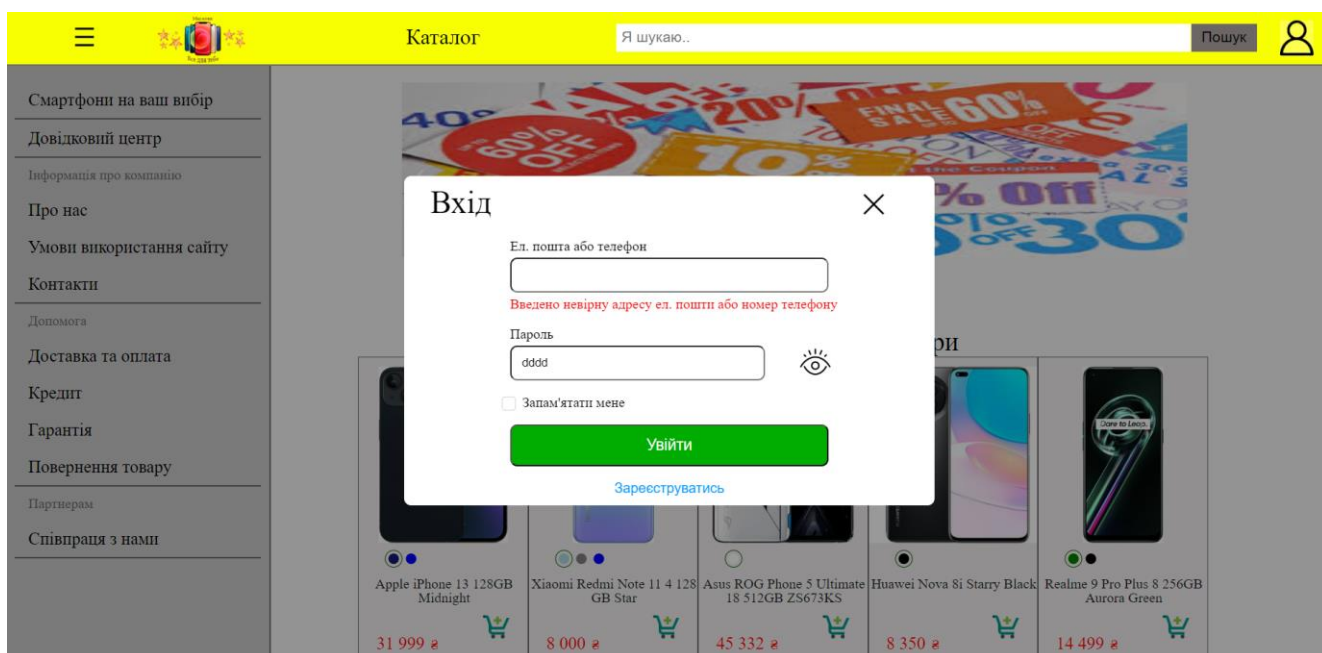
Каталог

Я шукаю..

Пошук

Смартфони на ваш вибір

Довідковий центр

Інформація про компанію

Про нас

Умови використання сайту

Контакти

Допомога

Доставка та оплата

Кредит

Гарантія

Повернення товару

Партнерам

Співпраця з нами

Вхід

Ел. пошта або телефон

Введено невірну адресу ел. пошти або номер телефону

Пароль

dddd

Запам'ятати мене

Увійти

Зареєструватись

ри

Apple iPhone 13 128GB Midnight

31 999 ₴

Xiaomi Redmi Note 11 4 128 GB Star

8 000 ₴

Asus ROG Phone 5 Ultimate 18 512GB ZS673KS

45 332 ₴

Huawei Nova 8i Starry Black

8 350 ₴

Realme 9 Pro Plus 8 256GB Aurora Green

14 499 ₴